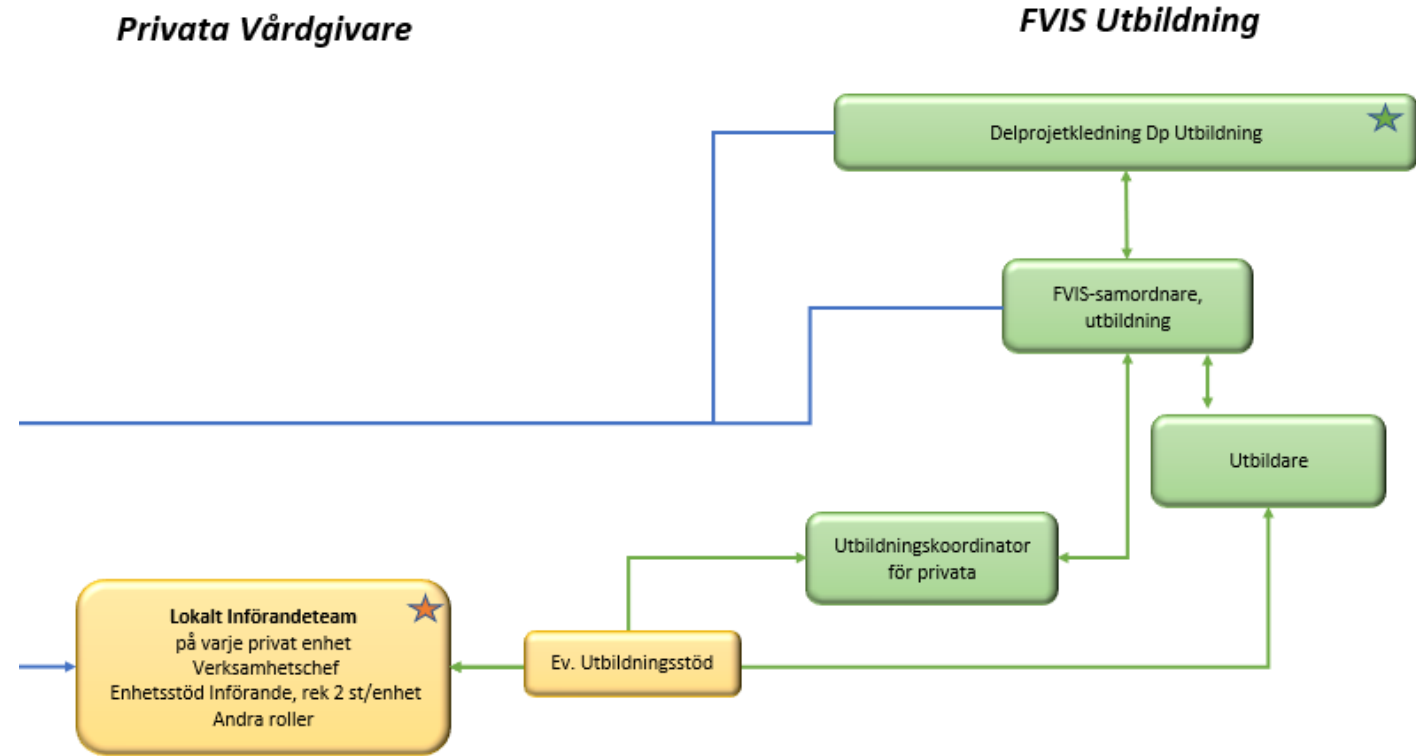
Privata Vårdgivare

FVIS Utbildning

Delprojetkledning Dp Utbildning

FVIS-samordnare, utbildning

Utbildare

Utbildningskoordinator för privata

Lokalt Införandeteam
på varje privat enhet
Verksamhetschef
Enhetsstöd Införande, rek 2 st/enhet
Andra roller

Ev. Utbildningsstöd